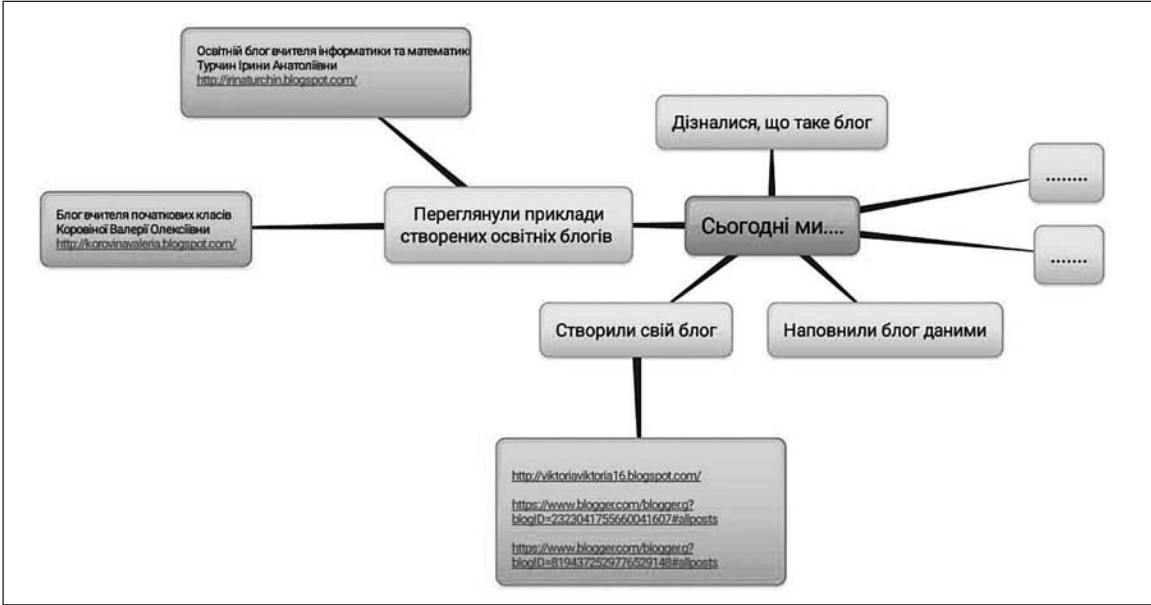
Освітній блог вчителя інформатики та математики Турчин Ірини Анатоліївни
http://irinaturchin.blogspot.com/

Дізналися, що таке блог

........

Блог вчителя початкових класів Коровіної Валерії Олексіївни
http://korovinavaleria.blogspot.com/

Переглянули приклади створених освітніх блогів

Сьогодні ми....

.......

Створили свій блог

Наповнили блог даними

http://viktoriaviktoria16.blogspot.com/

https://www.blogger.com/blogger.g?blogID=2323041755660041607#allposts

https://www.blogger.com/blogger.g?blogID=8194372529776529148#allposts